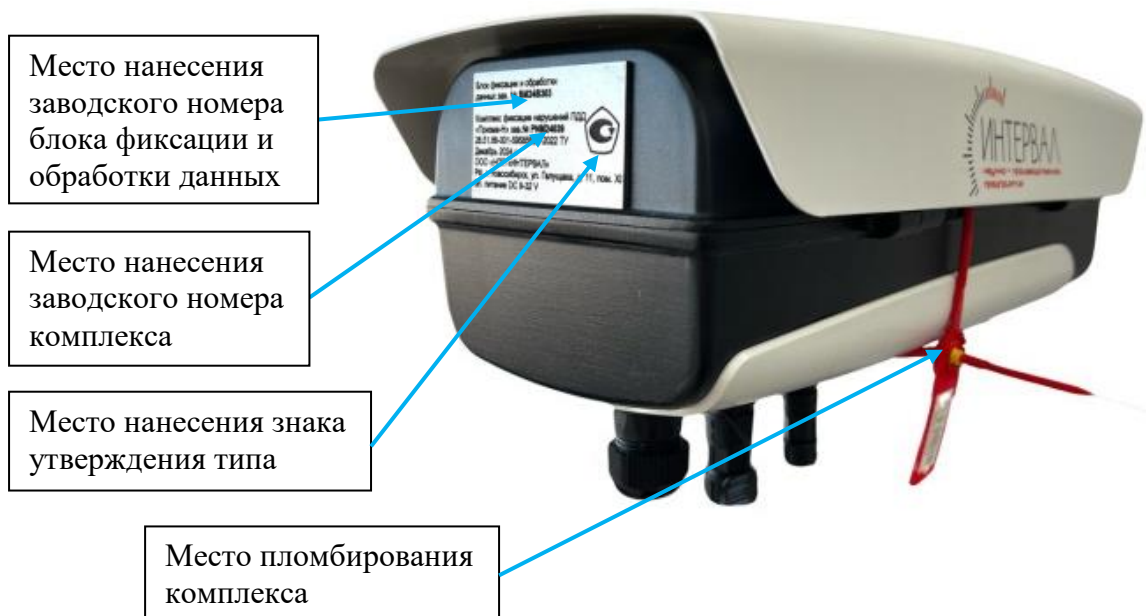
Место нанесения заводского номера блока фиксации и обработки данных

Место нанесения заводского номера комплекса

Место нанесения знака утверждения типа

Место пломбирования комплекса

Блок фиксации и обработки данных зав. № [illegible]

Комплекс фиксации нарушений ПДД «Призма-Н» зав.№ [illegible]
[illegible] ТУ
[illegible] 2024
ООО «НПП «ИНТЕРВАЛ»
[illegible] Новосибирск, ул. Галущака, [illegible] 11, пом. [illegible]
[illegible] питание DC 9-32 V

ИНТЕРВАЛ
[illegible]